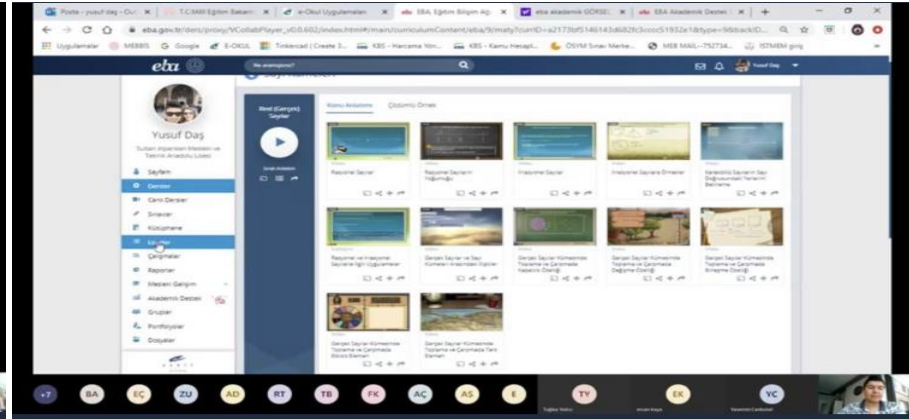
Posta - yusuf daş - Ou | T.C. MEB Eğitim Bakanl | e-Okul Uygulamaları | EBA Eğitim Bilişim Ağı | eba akademik DÖRSE | EBA Akademik Destek

eba.gov.tr/ders/proxy/VCollabPlayer_v0.0.602/index.html#/main/curriculumContent/eba/9/maty?curriD=a2173bf5146143d682fc3ccc51932e1d&type=9&backID...

Uygulamalar | MEBBİS | Google | E-OKUL | Tinkercad | KBS - Harcama Yön... | KBS - Kamu Hesapl... | ÖSYM Sınav Merke... | MEB MAIL | İSTMEM giriş

eba

Ne aramıştınız?

Yusuf Daş

Yusuf Daş

Sultan Alparslan Mesleki ve Teknik Anadolu Lisesi

Sayfam
Dersler
Canlı Dersler
Sınavlar
Kütüphane
Ödevler
Çalışmalar
Raporlar
Mesleki Gelişim
Akademik Destek
Gruplar
Portfolyolar
Dosyalar

Reel (Gerçek) Sayılar

Konu Anlatımı | Çözümlü Örnek

Rasyonel Sayılar
Rasyonel Sayıların Yoğunluğu
İrrasyonel Sayılar
İrrasyonel Sayılara Örnekler
Karekökü Sayıların Sayı Doğrusundaki Yerlerini Belirleme
Rasyonel ve İrrasyonel Sayılarla İlgili Uygulamalar
Gerçek Sayılar ve Sayı Kümeleri Arasındaki İlişkiler
Gerçek Sayılar Kümesinde Toplama ve Çarpmada Kapanış Özeliği
Gerçek Sayılar Kümesinde Toplama ve Çarpmada Değişme Özeliği
Gerçek Sayılar Kümesinde Toplama ve Çarpmada Birleşme Özeliği
Gerçek Sayılar Kümesinde Toplama ve Çarpmada Etkisiz Eleman
Gerçek Sayılar Kümesinde Toplama ve Çarpmada Ters Eleman

+7 BA EÇ ZU AD RT TB FK AÇ AS E TY EK YC